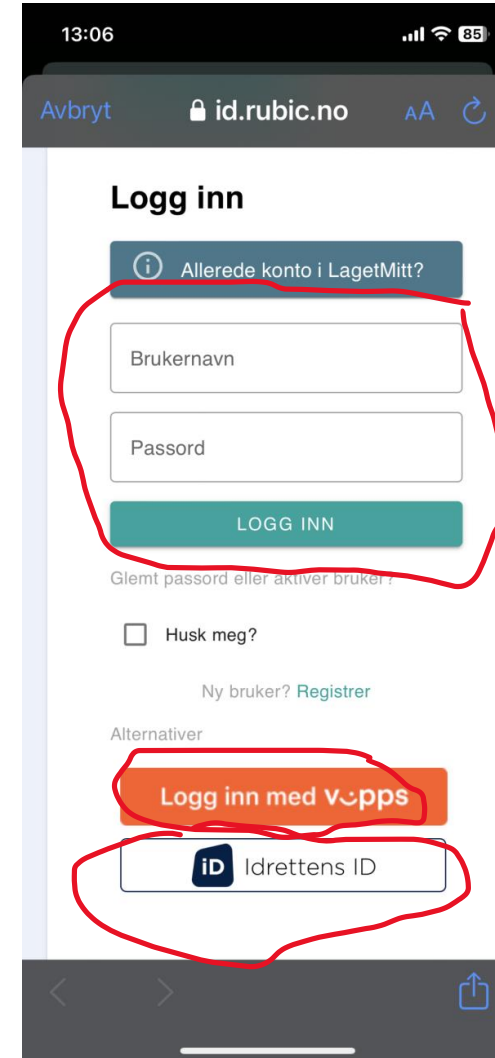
13:06

85

Avbryt id.rubic.no AA

Logg inn

Allerede konto i LagetMitt?

Brukernavn

Passord

LOGG INN

Glemt passord eller aktiver bruker?

Husk meg?

Ny bruker? Registrer

Alternativer

Logg inn med vipps

iD Idrettens ID